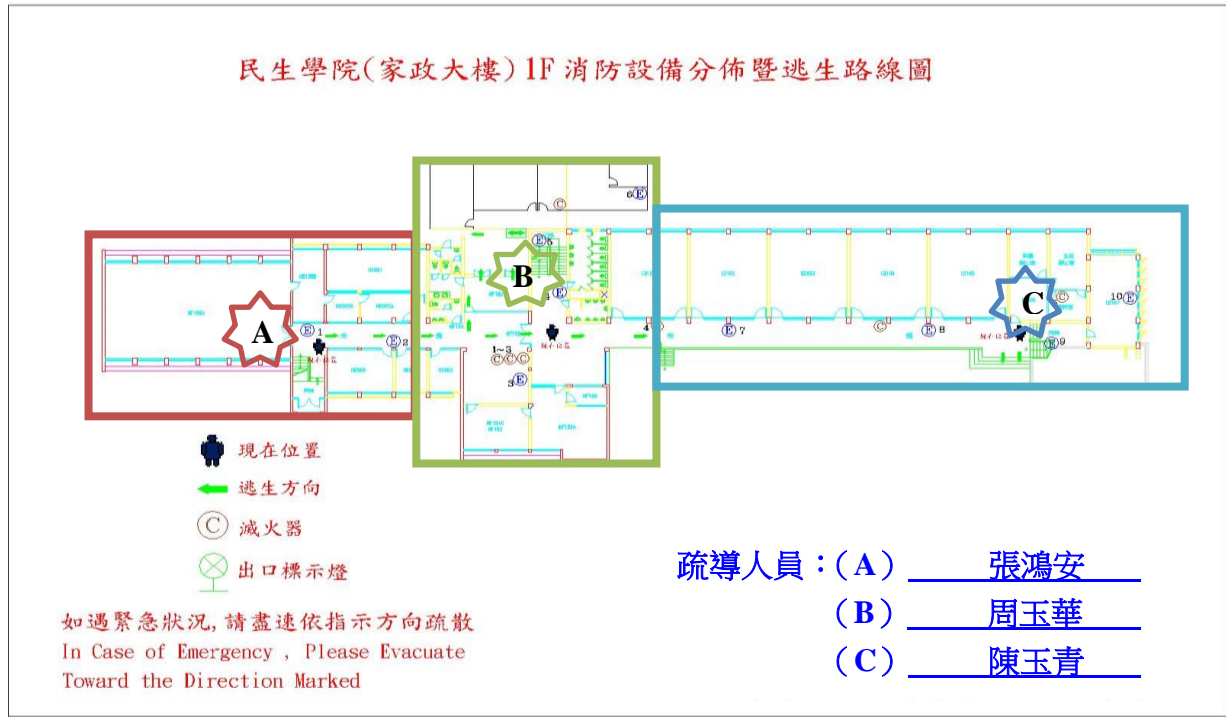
民生學院(家政大樓)1F 消防設備分佈暨逃生路線圖

A

B

C

現在位置

逃生方向

滅火器

出口標示燈

如遇緊急狀況,請盡速依指示方向疏散
In Case of Emergency , Please Evacuate Toward the Direction Marked

疏導人員:(A) 張鴻安
(B) 周玉華
(C) 陳玉青